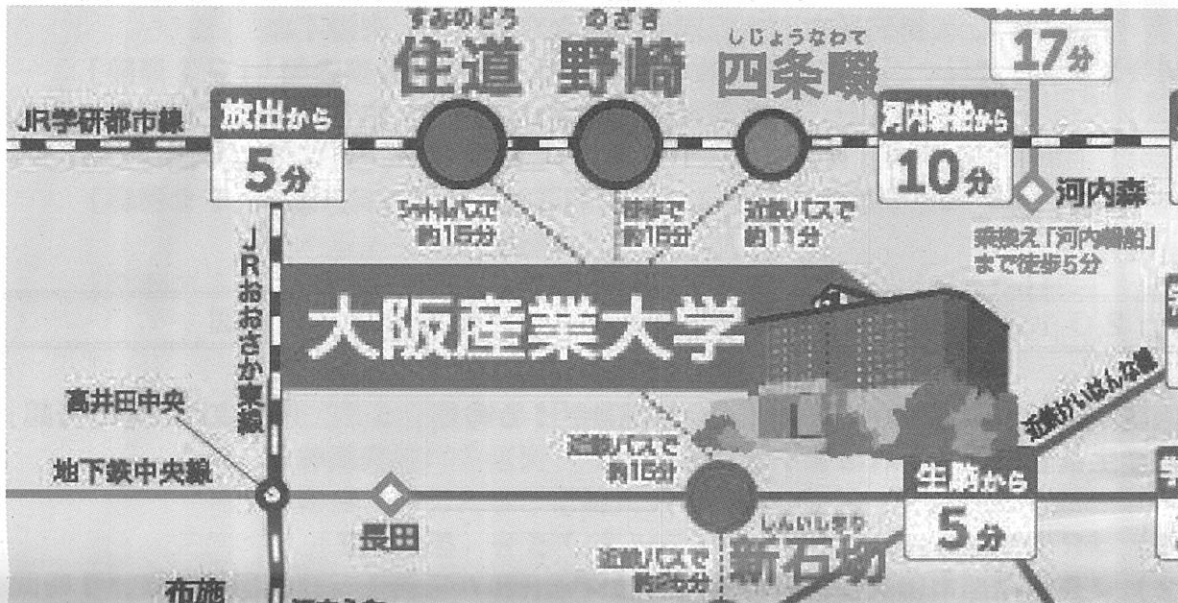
すみのどう 住道 のざき 野崎 しじょうなわて 四条畷

17分

JR学研都市線

放出から 5分

河内磐船から 10分

河内森

シャトルバスで 約15分

徒歩で 約15分

近鉄バスで 約11分

乗換え「河内磐船」まで徒歩5分

JRおおさか東線

大阪産業大学

近鉄けいはんな線

高井田中央

近鉄バスで 約15分

地下鉄中央線

生駒から 5分

長田

近鉄バスで 約20分

しんいしきり 新石切

布施